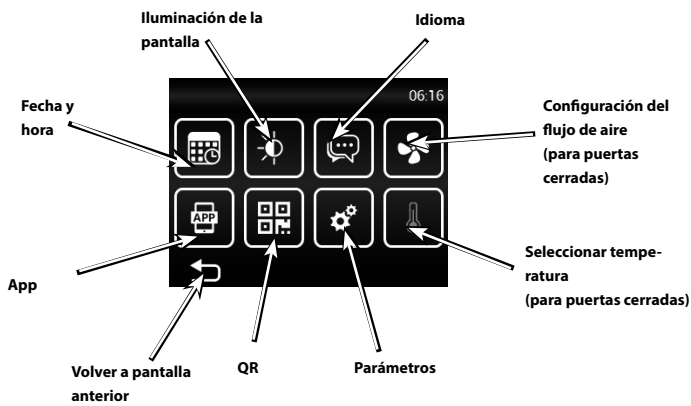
Iluminación de la pantalla

Idioma

06:16

Fecha y hora

Configuración del flujo de aire (para puertas cerradas)

APP

App

Seleccionar temperatura (para puertas cerradas)

Volver a pantalla anterior

QR

Parámetros